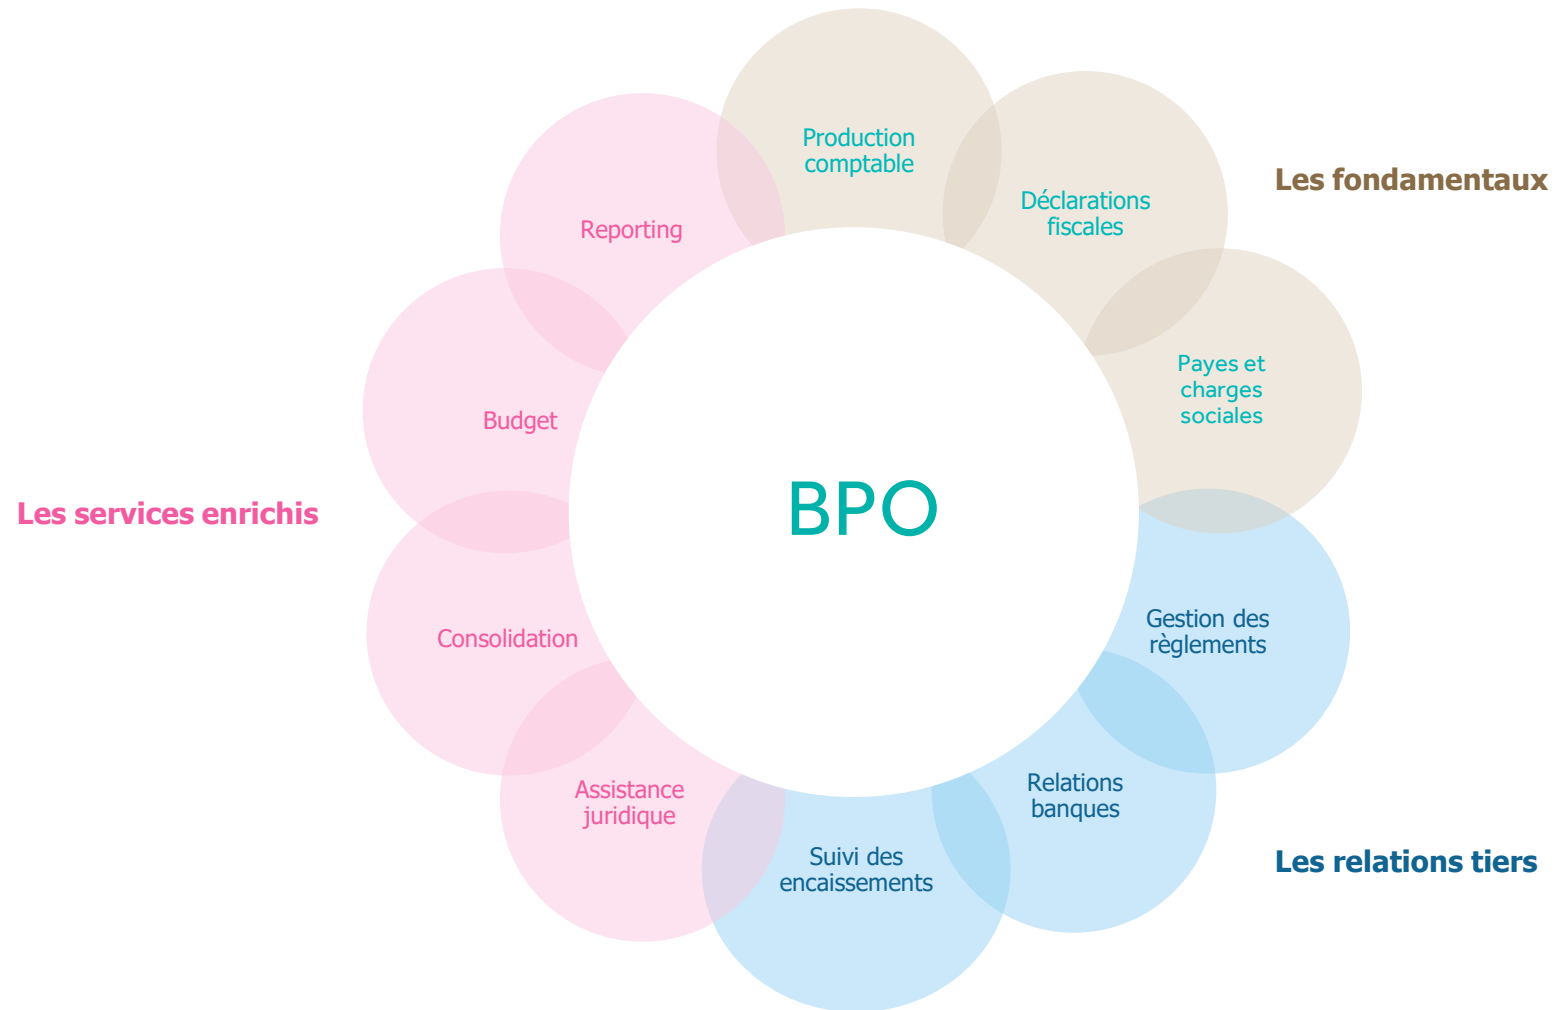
Production comptable

Déclarations fiscales

Les fondamentaux

Reporting

Payes et charges sociales

Budget

BPO

Les services enrichis

Consolidation

Gestion des règlements

Relations banques

Assistance juridique

Suivi des encaissements

Les relations tiers